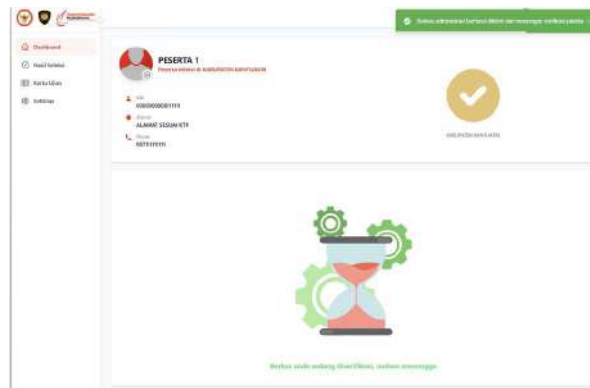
Dashboard
Hasil Seleksi
Kartu Ujian
Settings

Berkas administrasi berhasil dikirim dan menunggu verifikasi panitia

PESERTA 1
Peserta seleksi di KABUPATEN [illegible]

NIK
0000000000001111
Alamat
ALAMAT SESUAI KTP
Phone
08111111111

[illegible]

Berkas anda sedang diverifikasi, mohon menunggu